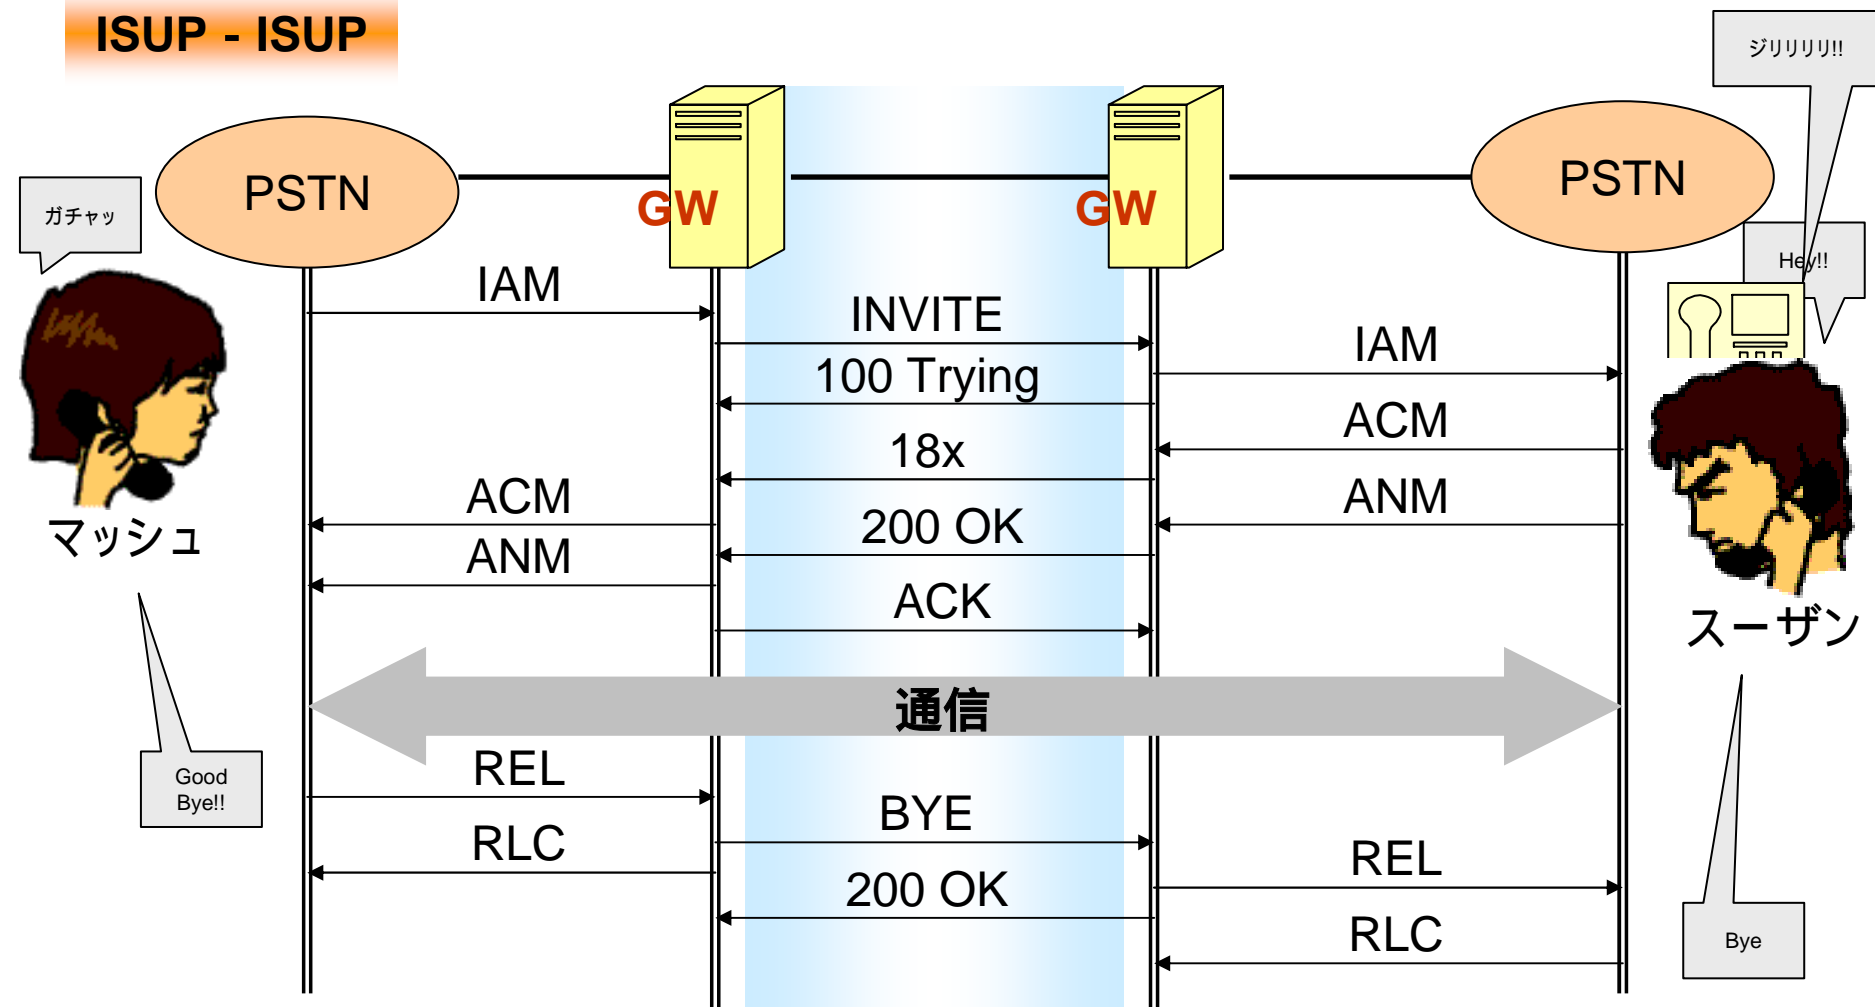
ISUP - ISUP

ジリリリリ!!

ガチャッ

PSTN

GW

GW

PSTN

Hey!!

IAM

INVITE

100 Trying

IAM

ACM

18x

ANM

ACM

200 OK

ANM

マッシュ

ACK

スーザン

通信

REL

BYE

Good Bye!!

RLC

200 OK

REL

RLC

Bye